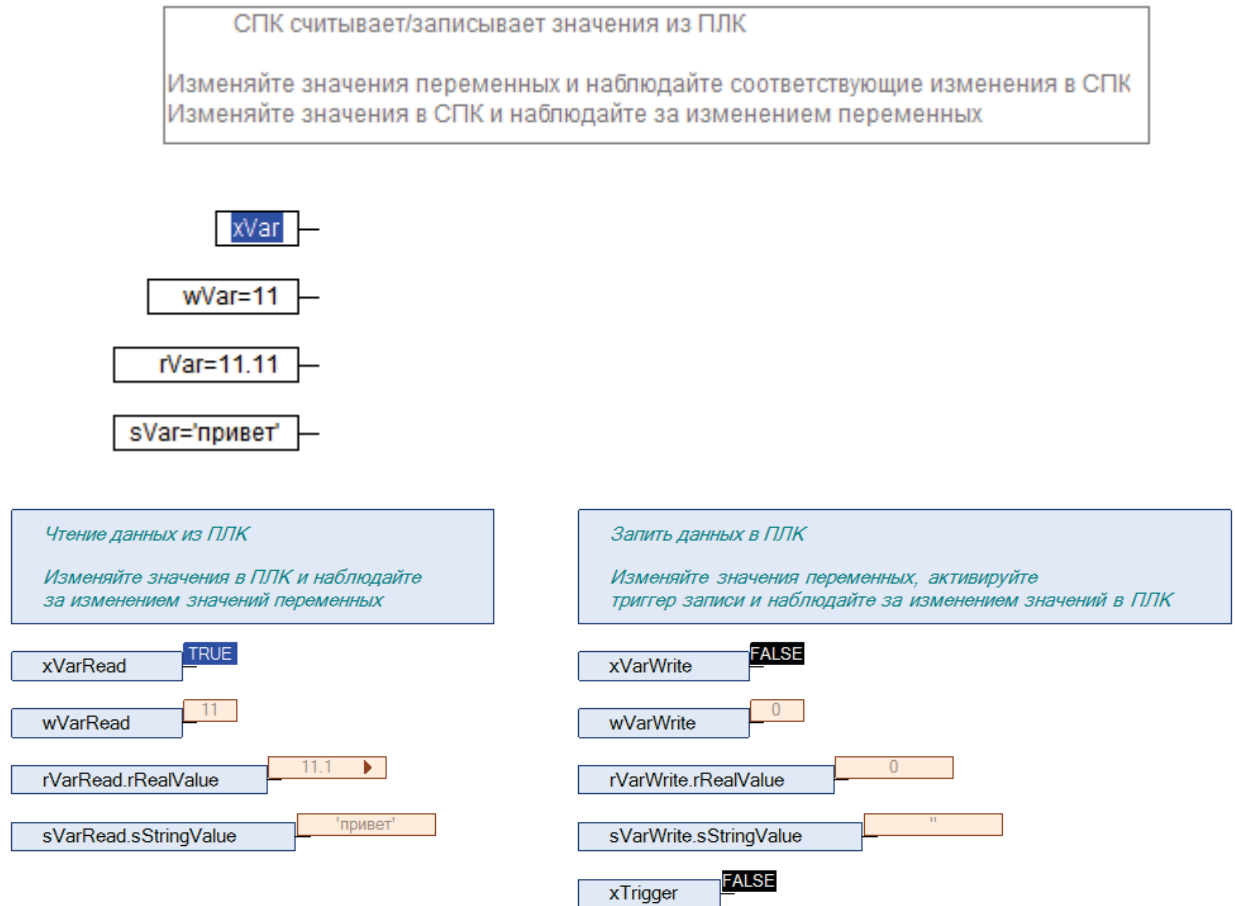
СПК считывает/записывает значения из ПЛК

Изменяйте значения переменных и наблюдайте соответствующие изменения в СПК
Изменяйте значения в СПК и наблюдайте за изменением переменных

xVar

wVar=11

rVar=11.11

sVar='привет'

Чтение данных из ПЛК

Изменяйте значения в ПЛК и наблюдайте за изменением значений переменных

Запить данных в ПЛК

Изменяйте значения переменных, активируйте триггер записи и наблюдайте за изменением значений в ПЛК

xVarRead TRUE

wVarRead 11

rVarRead.rRealValue 11.1

sVarRead.sStringValue 'привет'

xVarWrite FALSE

wVarWrite 0

rVarWrite.rRealValue 0

sVarWrite.sStringValue ''

xTrigger FALSE